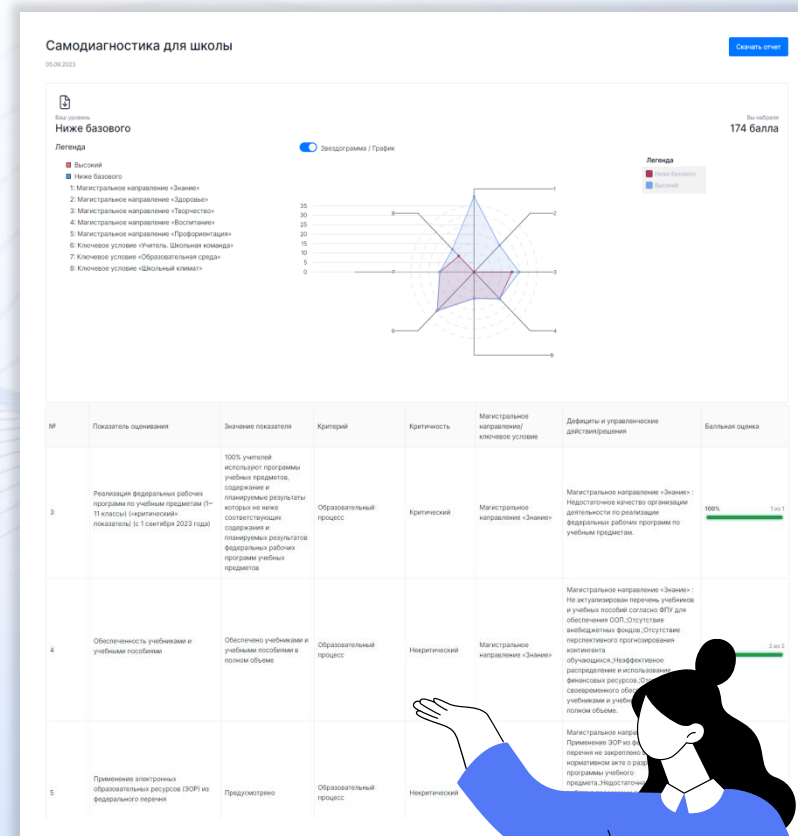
Самодиагностика для школы

05.09.2023

Скачать отчет

Ваш уровень
Ниже базового

Вы набрали
174 балла

Легенда

Высокий
Ниже базового
1: Магистральное направление «Знание»
2: Магистральное направление «Здоровье»
3: Магистральное направление «Творчество»
4: Магистральное направление «Воспитание»
5: Магистральное направление «Профориентация»
6: Ключевое условие «Учитель. Школьная команда»
7: Ключевое условие «Образовательная среда»
8: Ключевое условие «Школьный климат»

Звездограмма / График

35
30
25
20
15
10
5
0

1
2
3
4
5
6
7
8

Легенда
Ниже базового
Высокий

| № | Показатель оценивания | Значение показателя | Критерий | Критичность | Магистральное направление/ключевое условие | Дефициты и управленческие действия/решения | Балльная оценка |
|---|---|---|---|---|---|---|---|
| 3 | Реализация федеральных рабочих программ по учебным предметам (1–11 классы) (=критический= показатель) (с 1 сентября 2023 года) | 100% учителей используют программы учебных предметов, содержание и планируемые результаты которых не ниже соответствующих содержания и планируемых результатов федеральных рабочих программ учебных предметов | Образовательный процесс | Критический | Магистральное направление «Знание» | Магистральное направление «Знание» : Недостаточное качество организации деятельности по реализации федеральных рабочих программ по учебным предметам. | 100% 1 из 1 |
| 4 | Обеспеченность учебниками и учебными пособиями | Обеспечено учебниками и учебными пособиями в полном объеме | Образовательный процесс | Некритический | Магистральное направление «Знание» | Магистральное направление «Знание» : Не актуализирован перечень учебников и учебных пособий согласно ФПУ для обеспечения ООП.;Отсутствие внебюджетных фондов.;Отсутствие перспективного прогнозирования контингента обучающихся.;Неэффективное распределение и использование финансовых ресурсов.;Отс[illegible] своевременного обес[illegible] учебниками и учебн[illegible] полном объеме. | 2 из 2 |
| 5 | Применение электронных образовательных ресурсов (ЭОР) из федерального перечня | Предусмотрено | Образовательный процесс | Некритический | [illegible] | Магистральное направ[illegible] Применение ЭОР из ф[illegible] перечня не закреплено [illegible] нормативном акте о разр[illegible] программы учебного предмета.;Недостаточн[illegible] | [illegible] |